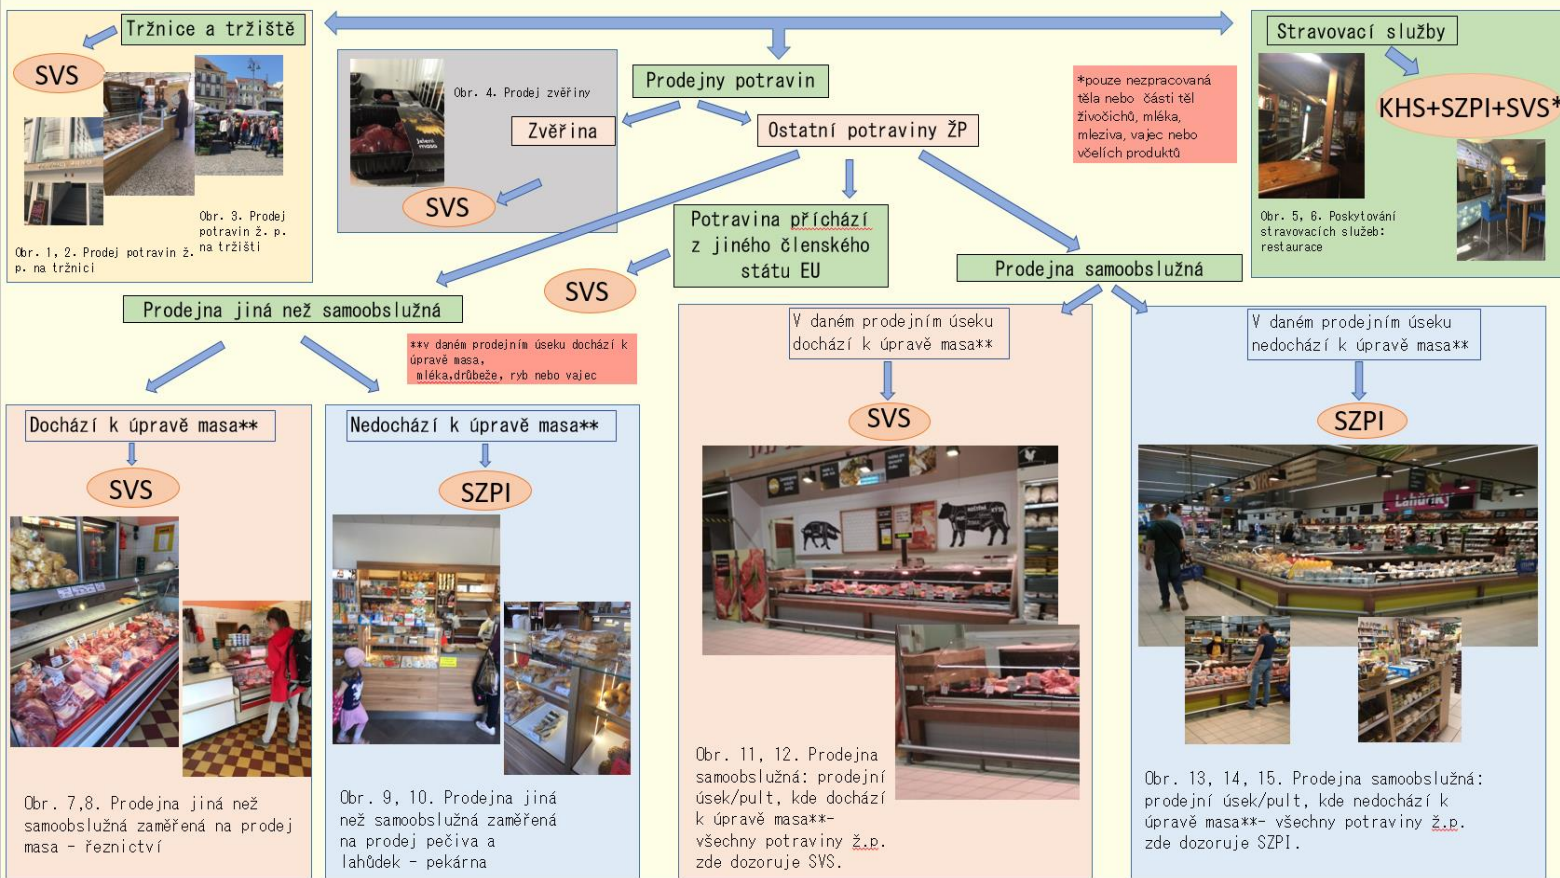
Tržnice a tržiště

SVS

Obr. 1, 2. Prodej potravin ž. p. na tržnici

Obr. 3. Prodej potravin ž. p. na tržišti

Obr. 4. Prodej zvěřiny

Zvěřina

SVS

Prodejny potravin

Ostatní potraviny ŽP

*pouze nezpracovaná těla nebo části těl živočichů, mléka, mleziva, vajec nebo včelích produktů

Stravovací služby

KHS+SZPI+SVS*

Obr. 5, 6. Poskytování stravovacích služeb: restaurace

Potravina přichází z jiného členského státu EU

SVS

Prodejna samoobslužná

Prodejna jiná než samoobslužná

**v daném prodejním úseku dochází k úpravě masa, mléka, drůbeže, ryb nebo vajec

V daném prodejním úseku dochází k úpravě masa**

SVS

V daném prodejním úseku nedochází k úpravě masa**

SZPI

Dochází k úpravě masa**

SVS

Nedochází k úpravě masa**

SZPI

Obr. 7,8. Prodejna jiná než samoobslužná zaměřená na prodej masa – řeznictví

Obr. 9, 10. Prodejna jiná než samoobslužná zaměřená na prodej pečiva a lahůdek – pekárna

Obr. 11, 12. Prodejna samoobslužná: prodejní úsek/pult, kde dochází k úpravě masa**- všechny potraviny ž.p. zde dozoruje SVS.

Obr. 13, 14, 15. Prodejna samoobslužná: prodejní úsek/pult, kde nedochází k úpravě masa**- všechny potraviny ž.p. zde dozoruje SZPI.